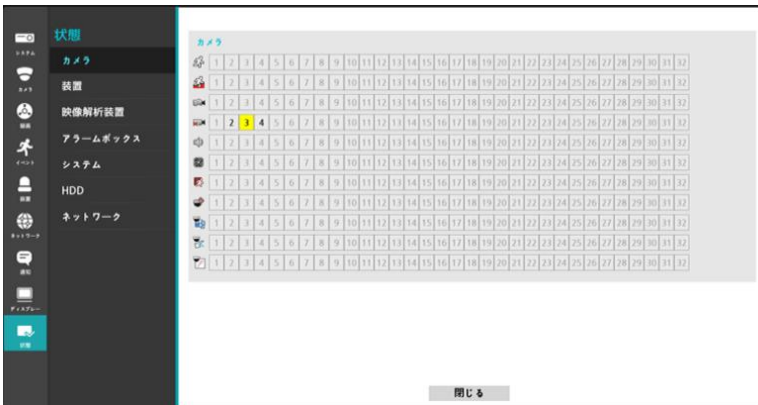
システム

カメラ

録画

イベント

装置

ネットワーク

通知

ディスプレー

状態

状態

カメラ

装置

映像解析装置

アラームボックス

システム

HDD

ネットワーク

カメラ

| | | | | | | | | | | | | | | | | | | | | | | | | | | | | | | | | |
|---|---|---|---|---|---|---|---|---|---|---|---|---|---|---|---|---|---|---|---|---|---|---|---|---|---|---|---|---|---|---|---|---|
| | 1 | 2 | 3 | 4 | 5 | 6 | 7 | 8 | 9 | 10 | 11 | 12 | 13 | 14 | 15 | 16 | 17 | 18 | 19 | 20 | 21 | 22 | 23 | 24 | 25 | 26 | 27 | 28 | 29 | 30 | 31 | 32 |
| | 1 | 2 | 3 | 4 | 5 | 6 | 7 | 8 | 9 | 10 | 11 | 12 | 13 | 14 | 15 | 16 | 17 | 18 | 19 | 20 | 21 | 22 | 23 | 24 | 25 | 26 | 27 | 28 | 29 | 30 | 31 | 32 |
| | 1 | 2 | 3 | 4 | 5 | 6 | 7 | 8 | 9 | 10 | 11 | 12 | 13 | 14 | 15 | 16 | 17 | 18 | 19 | 20 | 21 | 22 | 23 | 24 | 25 | 26 | 27 | 28 | 29 | 30 | 31 | 32 |
| | 1 | 2 | 3 | 4 | 5 | 6 | 7 | 8 | 9 | 10 | 11 | 12 | 13 | 14 | 15 | 16 | 17 | 18 | 19 | 20 | 21 | 22 | 23 | 24 | 25 | 26 | 27 | 28 | 29 | 30 | 31 | 32 |
| | 1 | 2 | 3 | 4 | 5 | 6 | 7 | 8 | 9 | 10 | 11 | 12 | 13 | 14 | 15 | 16 | 17 | 18 | 19 | 20 | 21 | 22 | 23 | 24 | 25 | 26 | 27 | 28 | 29 | 30 | 31 | 32 |
| | 1 | 2 | 3 | 4 | 5 | 6 | 7 | 8 | 9 | 10 | 11 | 12 | 13 | 14 | 15 | 16 | 17 | 18 | 19 | 20 | 21 | 22 | 23 | 24 | 25 | 26 | 27 | 28 | 29 | 30 | 31 | 32 |
| | 1 | 2 | 3 | 4 | 5 | 6 | 7 | 8 | 9 | 10 | 11 | 12 | 13 | 14 | 15 | 16 | 17 | 18 | 19 | 20 | 21 | 22 | 23 | 24 | 25 | 26 | 27 | 28 | 29 | 30 | 31 | 32 |
| | 1 | 2 | 3 | 4 | 5 | 6 | 7 | 8 | 9 | 10 | 11 | 12 | 13 | 14 | 15 | 16 | 17 | 18 | 19 | 20 | 21 | 22 | 23 | 24 | 25 | 26 | 27 | 28 | 29 | 30 | 31 | 32 |
| | 1 | 2 | 3 | 4 | 5 | 6 | 7 | 8 | 9 | 10 | 11 | 12 | 13 | 14 | 15 | 16 | 17 | 18 | 19 | 20 | 21 | 22 | 23 | 24 | 25 | 26 | 27 | 28 | 29 | 30 | 31 | 32 |
| | 1 | 2 | 3 | 4 | 5 | 6 | 7 | 8 | 9 | 10 | 11 | 12 | 13 | 14 | 15 | 16 | 17 | 18 | 19 | 20 | 21 | 22 | 23 | 24 | 25 | 26 | 27 | 28 | 29 | 30 | 31 | 32 |
| | 1 | 2 | 3 | 4 | 5 | 6 | 7 | 8 | 9 | 10 | 11 | 12 | 13 | 14 | 15 | 16 | 17 | 18 | 19 | 20 | 21 | 22 | 23 | 24 | 25 | 26 | 27 | 28 | 29 | 30 | 31 | 32 |

閉じる